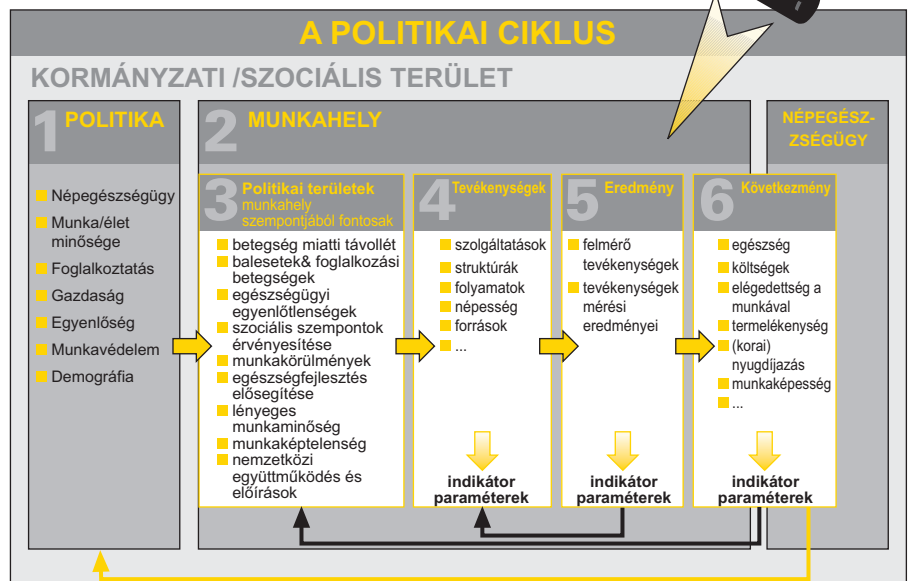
A POLITIKAI CIKLUS

KORMÁNYZATI /SZOCIÁLIS TERÜLET

1 POLITIKA

Népegészségügy
Munka/élet minősége
Foglalkoztatás
Gazdaság
Egyenlőség
Munkavédelem
Demográfia

2 MUNKAHELY

3 Politikai területek munkahely szempontjából fontosak

betegség miatti távollét
balesetek& foglalkozási betegségek
egészségügyi egyenlőtlenségek
szociális szempontok érvényesítése
munkakörülmények
egészségfejlesztés elősegítése
lényeges munkaminőség
munkaképtelenség
nemzetközi együttműködés és előírások

4 Tevékenységek

szolgáltatások
struktúrák
folyamatok
népesség
források
...

indikátor paraméterek

5 Eredmény

felmérő tevékenységek
tevékenységek mérési eredményei

indikátor paraméterek

6 Következmény

egészség
költségek
elégedettség a munkával
termelékenység
(korai) nyugdíjazás
munkaképesség
...

indikátor paraméterek

NÉPEGÉSZ-ZSÉGÜGY